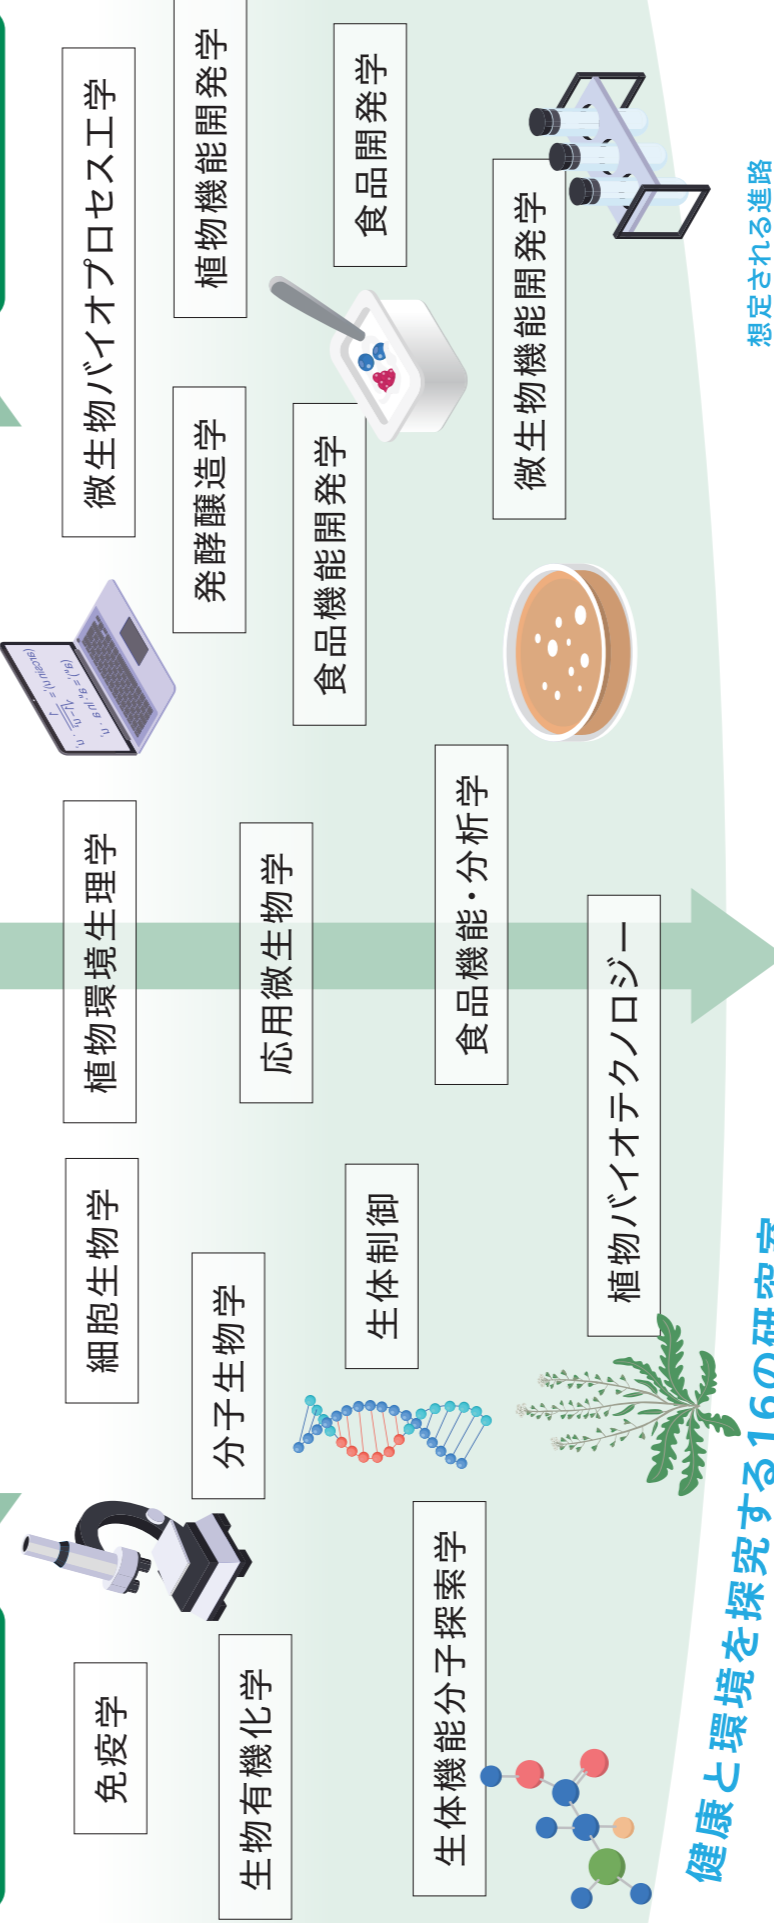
免疫学

生物有機化学

生体機能分子探索学

細胞生物学

分子生物学

生体制御

植物環境生理学

応用微生物学

食品機能・分析学

植物バイオテクノロジー

微生物バイオプロセス工学

発酵醸造学

食品機能開発学

植物機能開発学

食品開発学

微生物機能開発学

想定される進路

健康と環境を探究する16の研究室